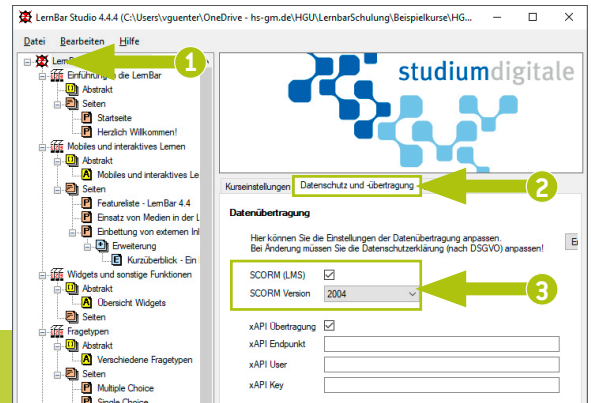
LernBar Studio 4.4.4 (C:\Users\vguenter\OneDrive - hs-gm.de\HGU\LernbarSchulung\Beispielkurse\HG...

Datei Bearbeiten Hilfe

1

LernB
Einführung in die LernBar
Abstrakt
Seiten
Startseite
Herzlich Willkommen!
Mobiles und interaktives Lernen
Abstrakt
Mobiles und interaktives Le
Seiten
Featureliste - LernBar 4.4
Einsatz von Medien in der L
Einbettung von externen In
Erweiterung
Kurzüberblick - Ein
Widgets und sonstige Funktionen
Abstrakt
Übersicht Widgets
Seiten
Fragetypen
Abstrakt
Verschiedene Fragetypen
Seiten
Multiple Choice
Single Choice

studiumdigitale

Kurseinstellungen
Datenschutz und -übertragung

2

Datenübertragung

Hier können Sie die Einstellungen der Datenübertragung anpassen.
Bei Änderung müssen Sie die Datenschutzerklärung (nach DSGVO) anpassen!

SCORM (LMS) ☑
SCORM Version 2004

3

xAPI Übertragung ☑
xAPI Endpunkt
xAPI User
xAPI Key